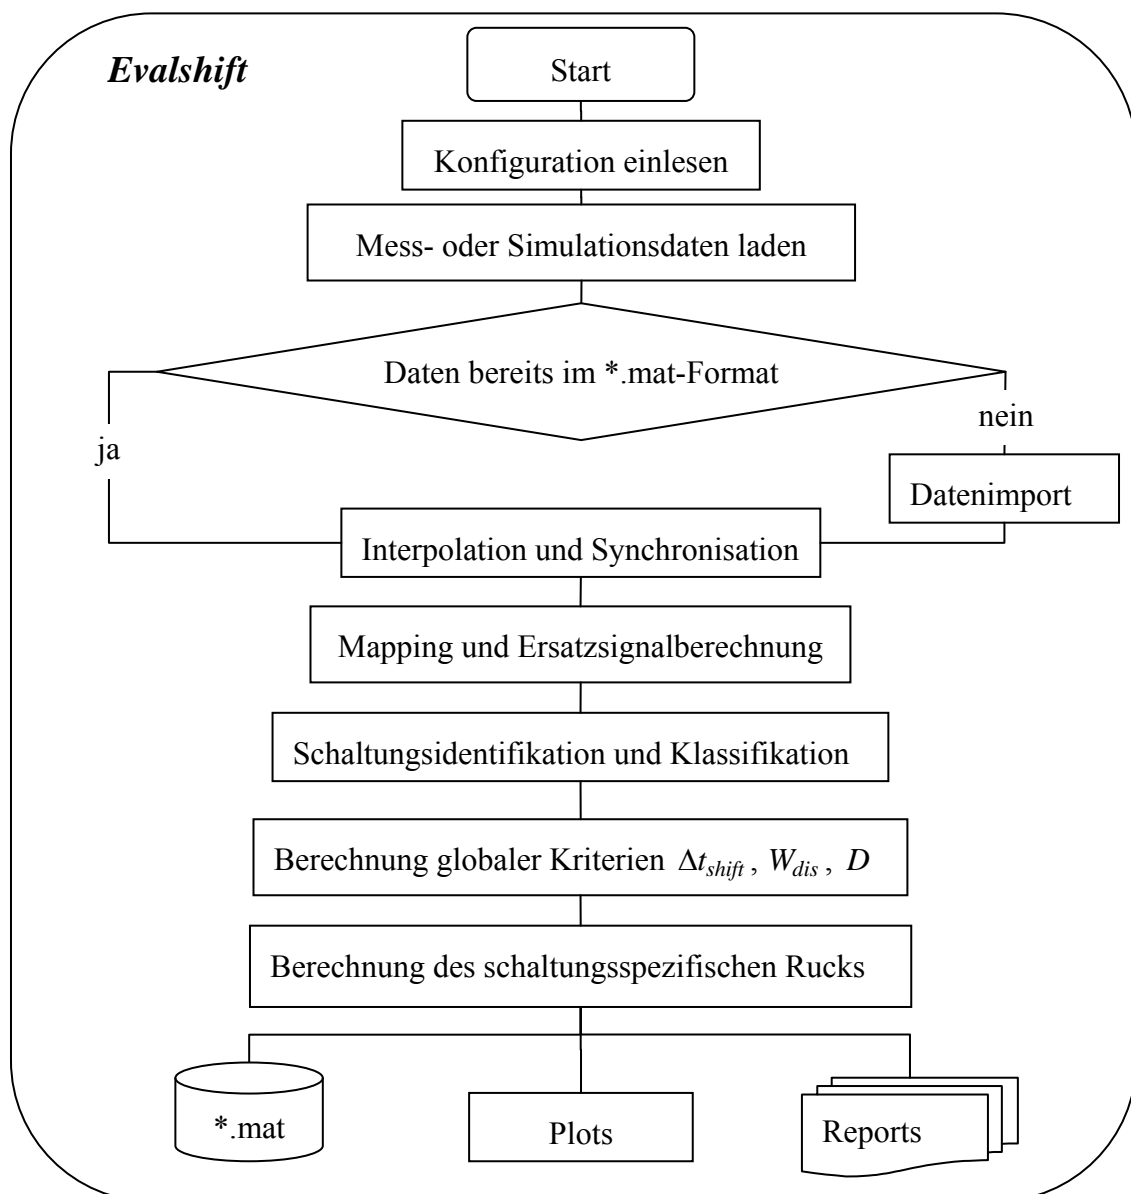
Evalshift

Start

Konfiguration einlesen

Mess- oder Simulationsdaten laden

Daten bereits im *.mat-Format

ja

nein

Datenimport

Interpolation und Synchronisation

Mapping und Ersatzsignalberechnung

Schaltungsidentifikation und Klassifikation

Berechnung globaler Kriterien $\Delta t_{shift}$, $W_{dis}$, $D$

Berechnung des schaltungsspezifischen Rucks

*.mat

Plots

Reports